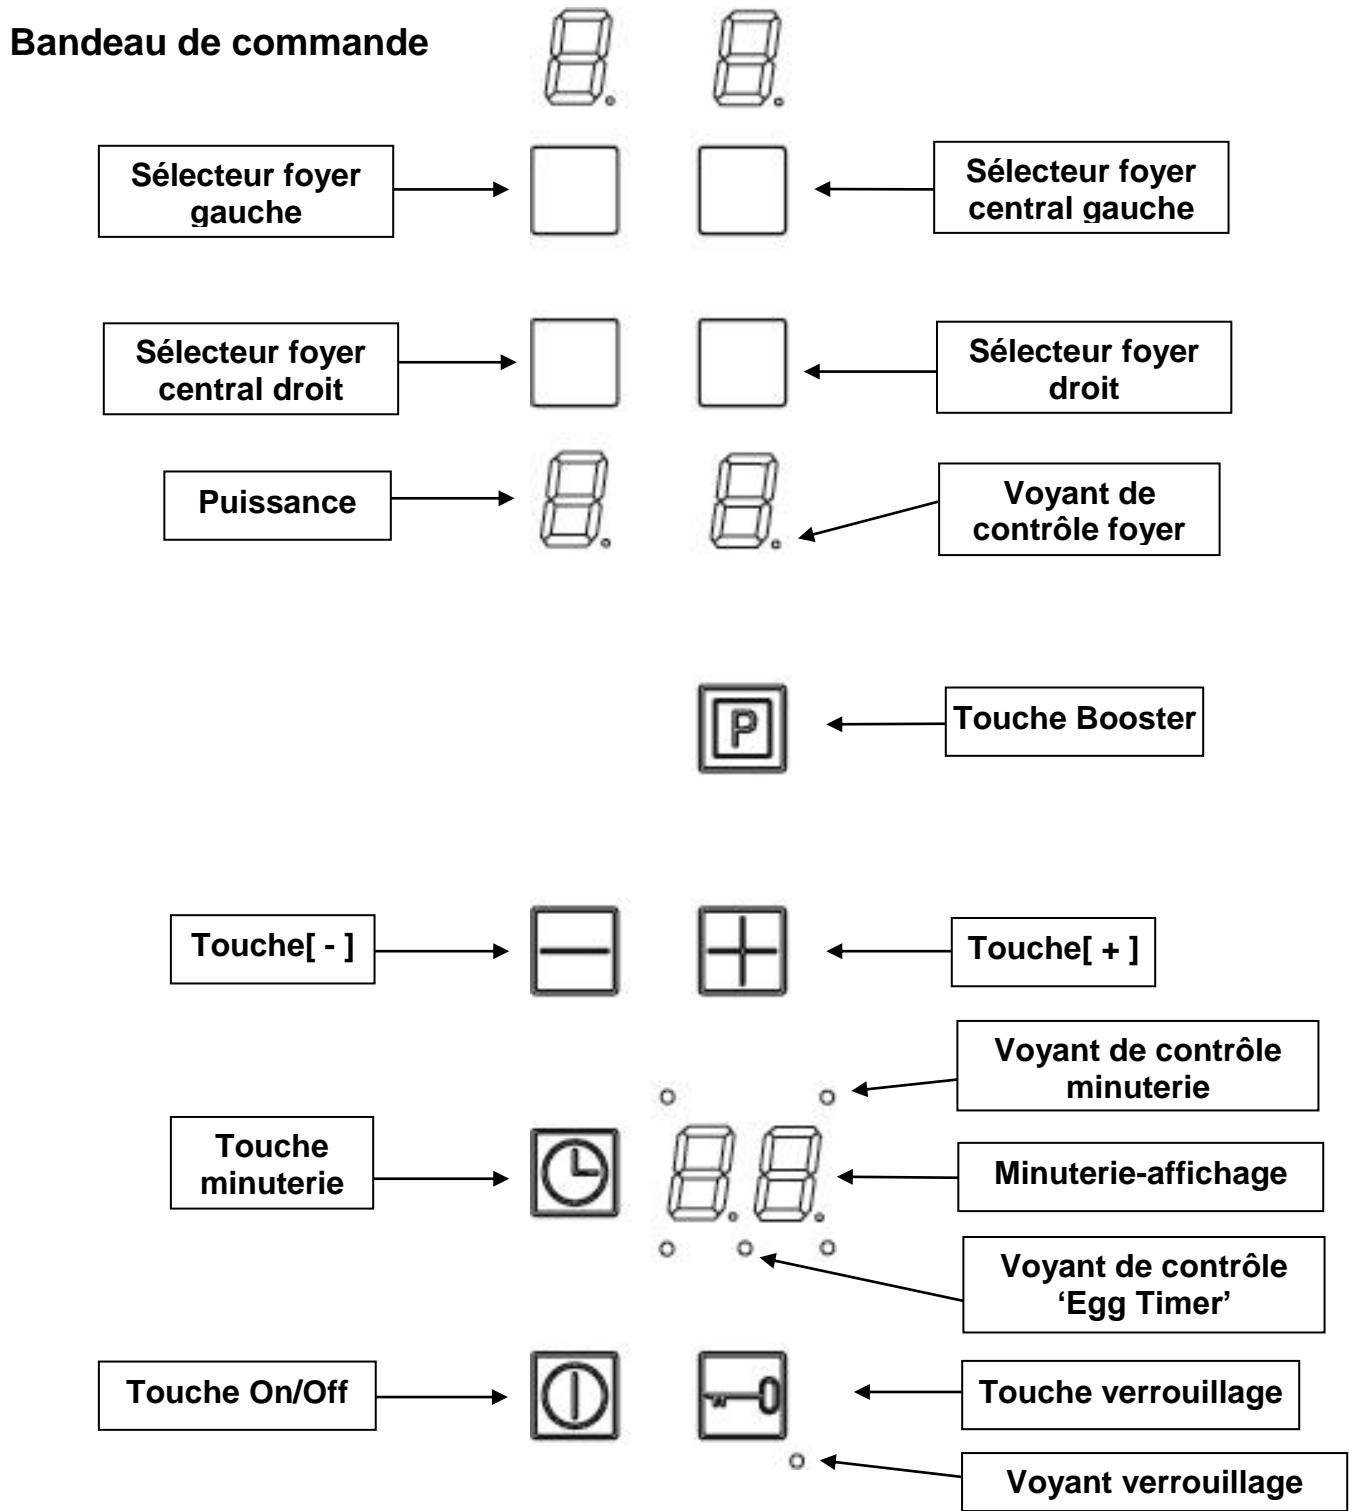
Bandeau de commande

Sélecteur foyer gauche

Sélecteur foyer central gauche

Sélecteur foyer central droit

Sélecteur foyer droit

Puissance

Voyant de contrôle foyer

P

Touche Booster

Touche[ - ]

Touche[ + ]

Voyant de contrôle minuterie

Touche minuterie

Minuterie-affichage

Voyant de contrôle 'Egg Timer'

Touche On/Off

Touche verrouillage

Voyant verrouillage